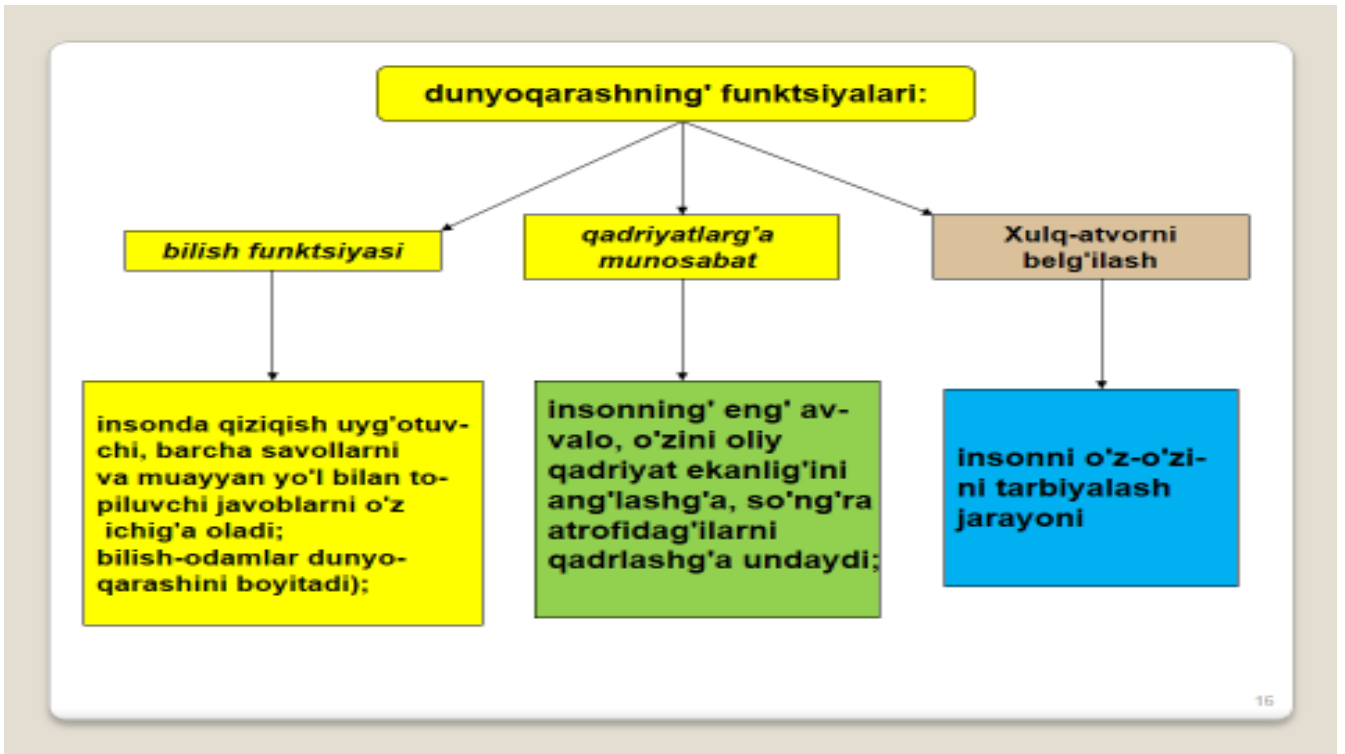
dunyoqarashning' funktsiyalari:

bilish funktsiyasi

qadriyatlarg'a munosabat

Xulq-atvorni belg'ilash

insonda qiziqish uyg'otuvchi, barcha savollarni va muayyan yo'l bilan topiluvchi javoblarni o'z ichig'a oladi; bilish-odamlar dunyoqarashini boyitadi);

insonning' eng' avvalo, o'zini oliy qadriyat ekanlig'ini ang'lashg'a, so'ng'ra atrofidag'ilarni qadrlashg'a undaydi;

insonni o'z-o'zini tarbiyalash jarayoni

16